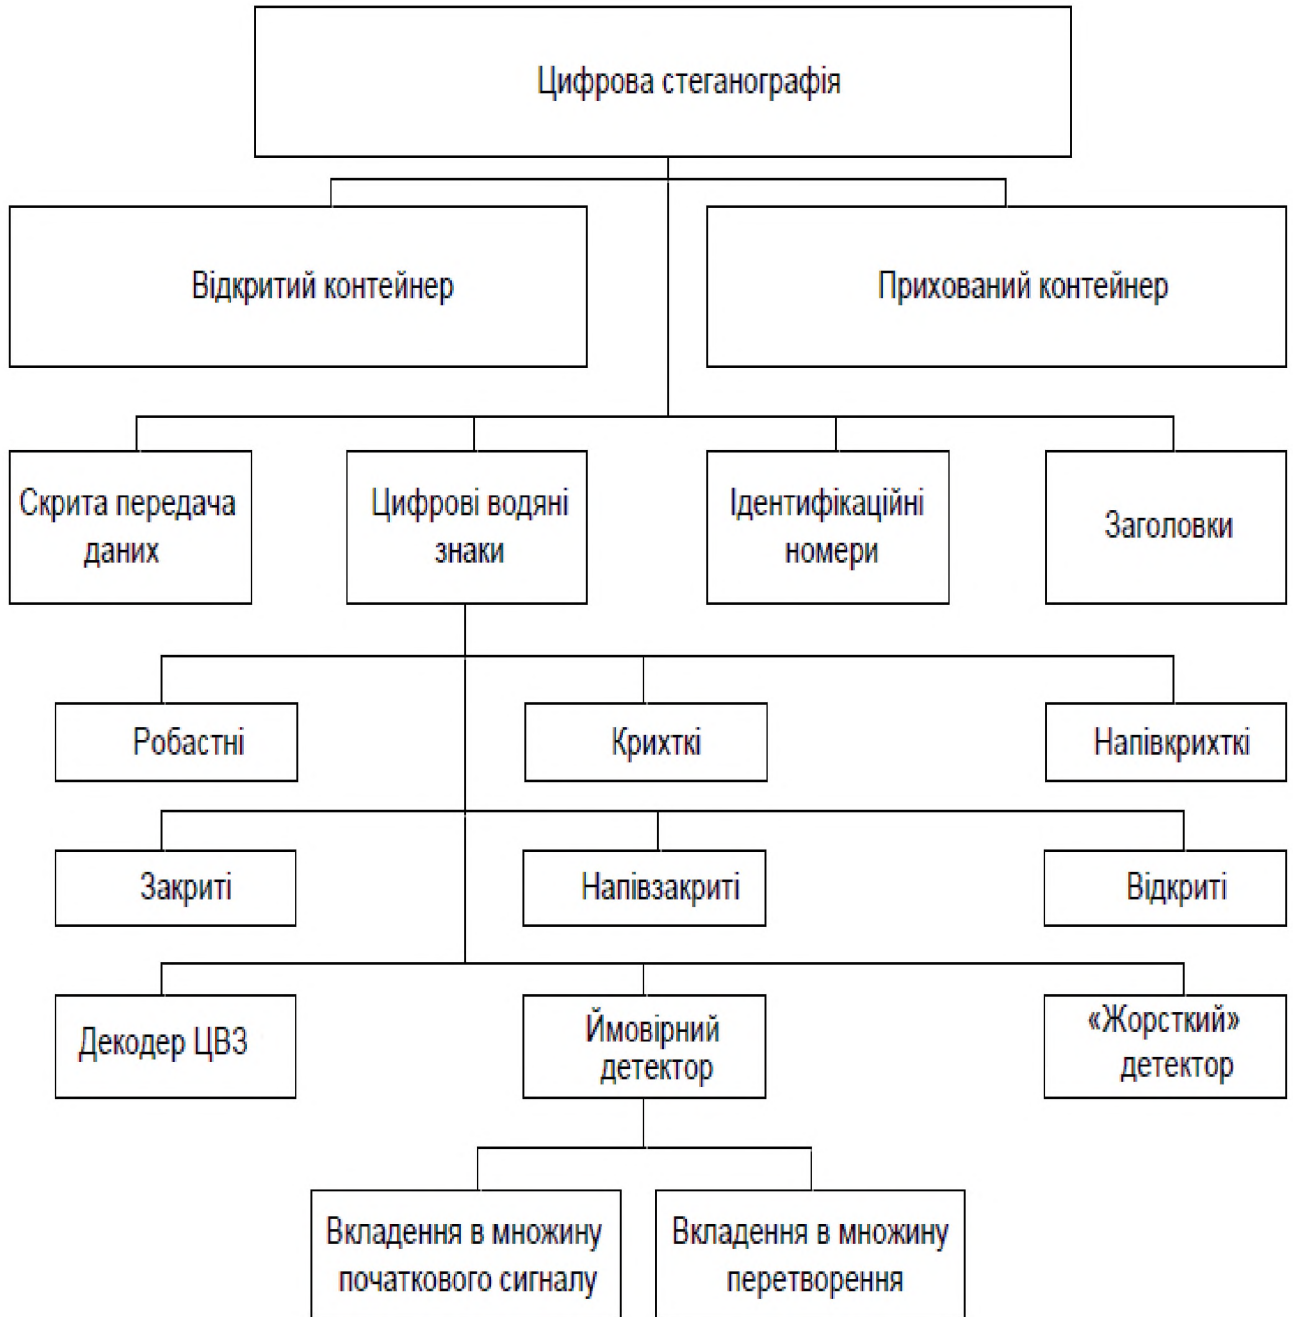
Цифрова стеганографія

Відкритий контейнер

Прихований контейнер

Скрита передача даних

Цифрові водяні знаки

Ідентифікаційні номери

Заголовки

Робастні

Крихткі

Напівкрихткі

Закриті

Напівзакриті

Відкриті

Декодер ЦВЗ

Ймовірний детектор

«Жорсткий» детектор

Вкладення в множину початкового сигналу

Вкладення в множину перетворення